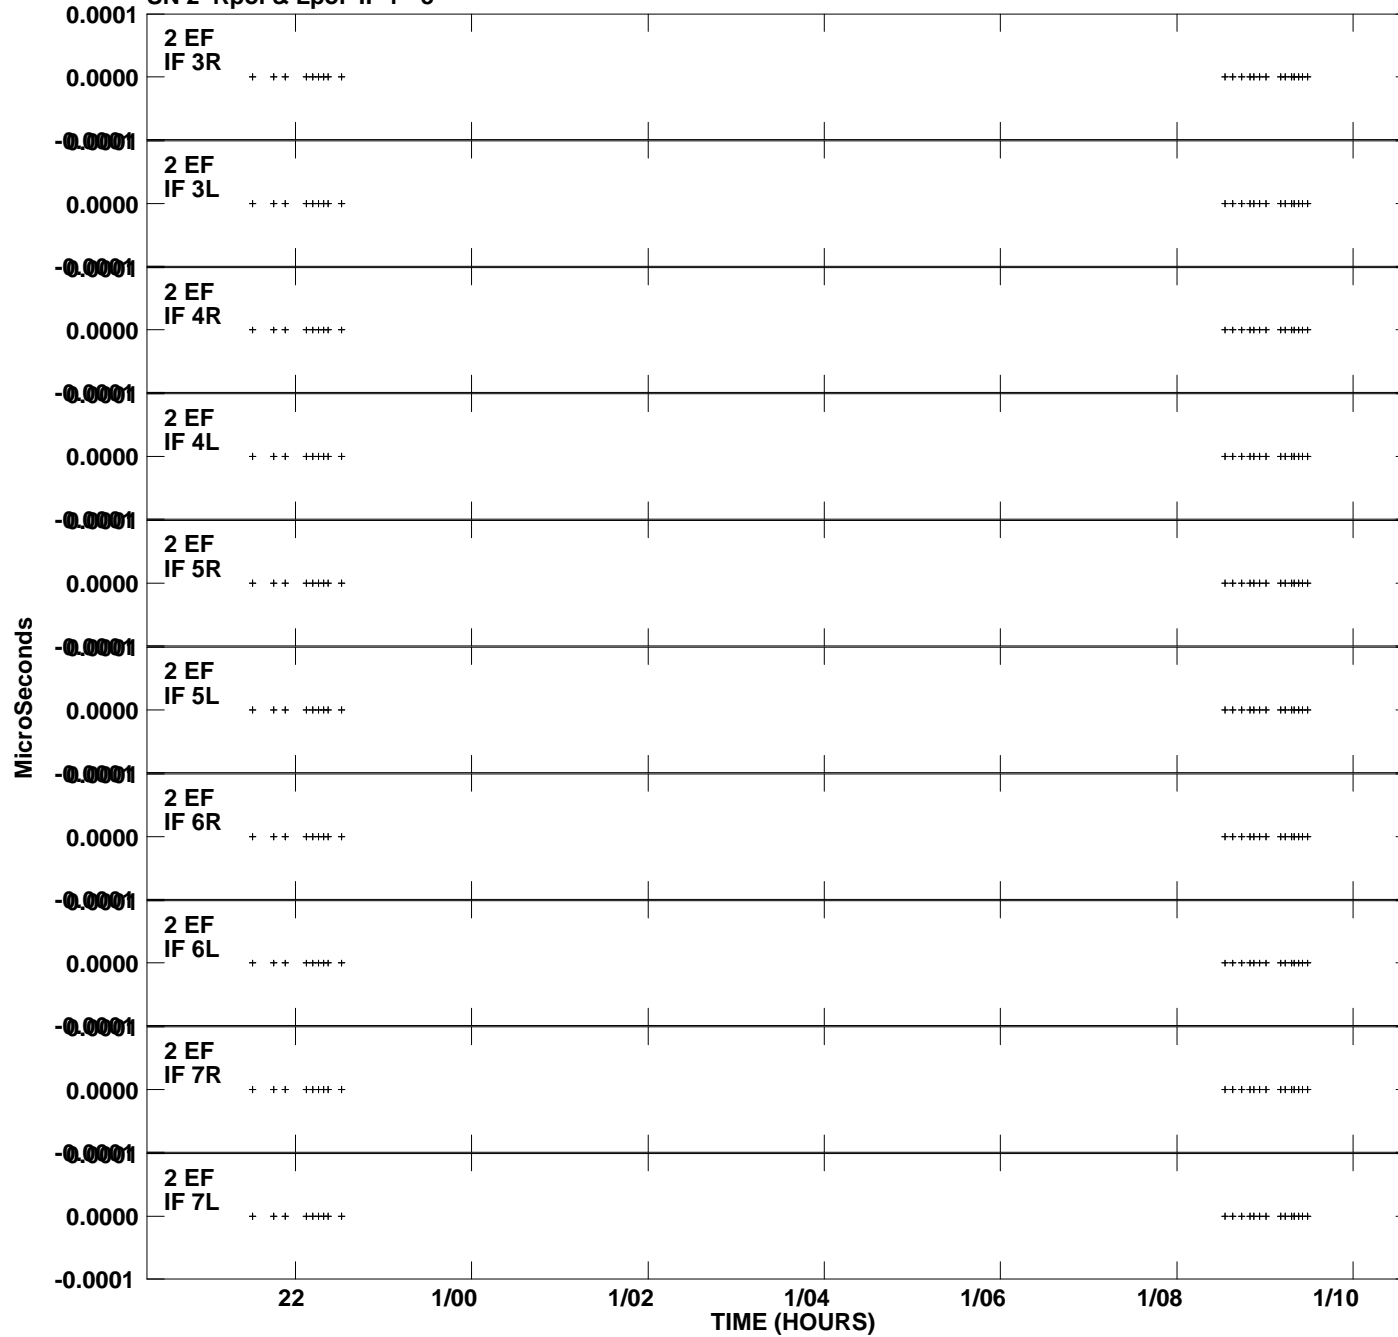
SN 2 Rpol & Lpol IF 1 - 8

0.0001
2 EF
IF 3R
0.0000
-0.0001
2 EF
IF 3L
0.0000
-0.0001
2 EF
IF 4R
0.0000
-0.0001
2 EF
IF 4L
0.0000
-0.0001
2 EF
IF 5R
0.0000
-0.0001
2 EF
IF 5L
0.0000
-0.0001
2 EF
IF 6R
0.0000
-0.0001
2 EF
IF 6L
0.0000
-0.0001
2 EF
IF 7R
0.0000
-0.0001
2 EF
IF 7L
0.0000
-0.0001

MicroSeconds

22 1/00 1/02 1/04 1/06 1/08 1/10
TIME (HOURS)